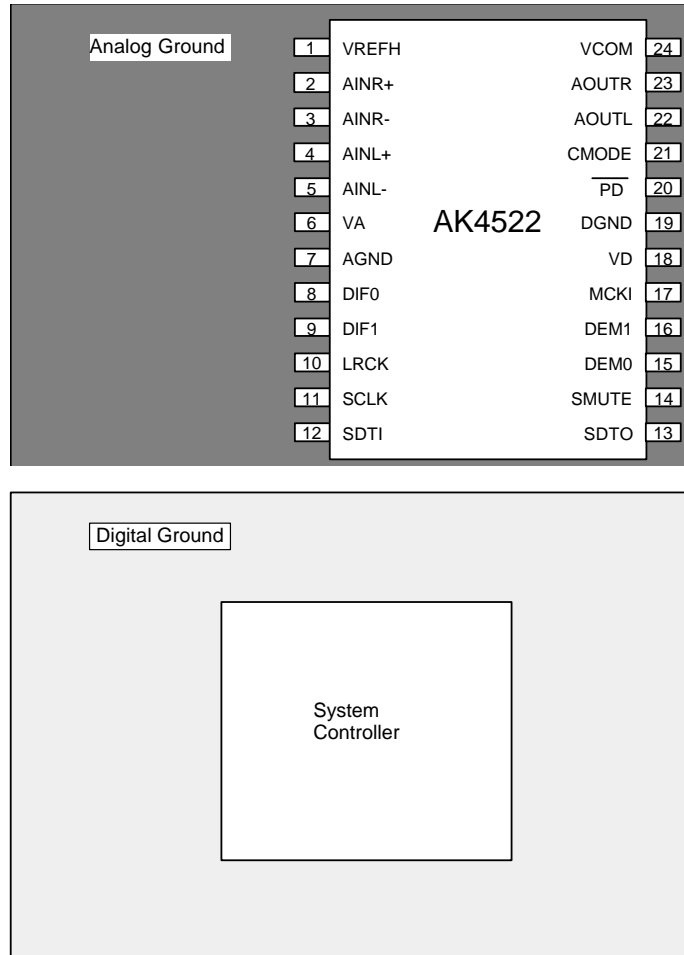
Analog Ground

1 VREFH
2 AINR+
3 AINR-
4 AINL+
5 AINL-
6 VA
7 AGND
8 DIF0
9 DIF1
10 LRCK
11 SCLK
12 SDTI

AK4522

VCOM 24
AOUTR 23
AOUTL 22
CMODE 21
$\overline{PD}$ 20
DGND 19
VD 18
MCKI 17
DEM1 16
DEM0 15
SMUTE 14
SDTO 13

Digital Ground

System Controller